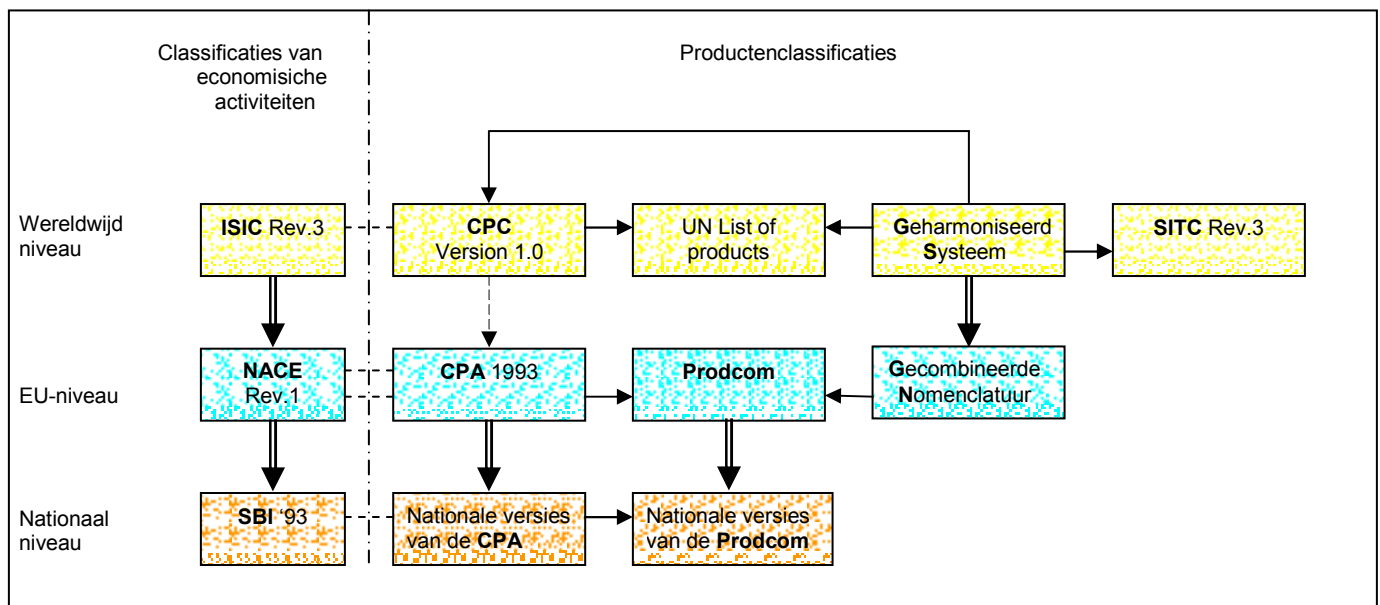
Classificaties van economische activiteiten

Productenclassificaties

Wereldwijd niveau

ISIC Rev.3

CPC Version 1.0

UN List of products

Geharmoniseerd Systeem

SITC Rev.3

EU-niveau

NACE Rev.1

CPA 1993

Prodcom

Gecombineerde Nomenclatuur

Nationaal niveau

SBI '93

Nationale versies van de CPA

Nationale versies van de Prodcom